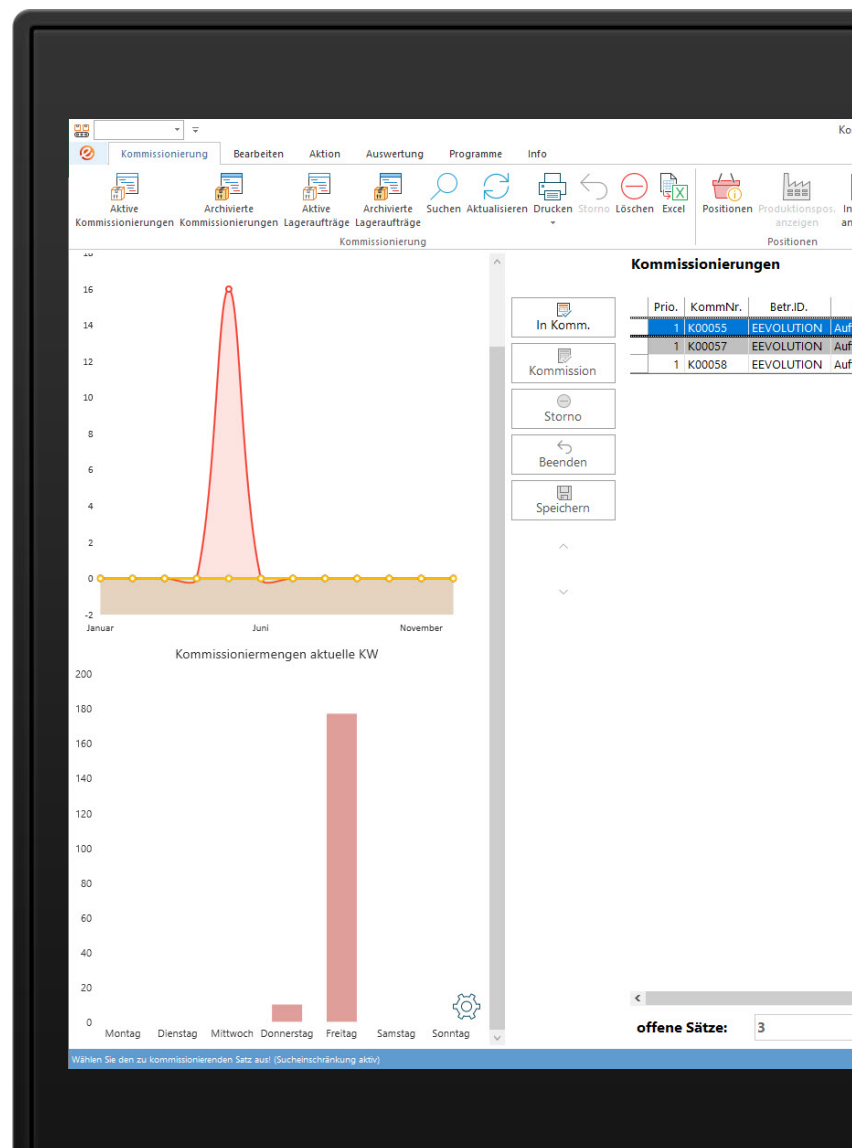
Ko

Kommissionierung Bearbeiten Aktion Auswertung Programme Info

Aktive Kommissionierungen Archivierte Kommissionierungen Aktive Lageraufträge Archivierte Lageraufträge Suchen Aktualisieren Drucken Storno Löschen Excel Positionen Produktionspos. anzeigen In an

Kommissionierung

Positionen

16
14
12
10
8
6
4
2
0
-2
Januar Juni November

Kommissioniermengen aktuelle KW

200
180
160
140
120
100
80
60
40
20
0
Montag Dienstag Mittwoch Donnerstag Freitag Samstag Sonntag

In Komm.
Kommission
Storno
Beenden
Speichern

Kommissionierungen

| Prio. | KommNr. | Betr.ID. | |
|---|---|---|---|
| 1 | K00055 | EEVOLUTION | Auf |
| 1 | K00057 | EEVOLUTION | Auf |
| 1 | K00058 | EEVOLUTION | Auf |

offene Sätze: 3

Wählen Sie den zu kommissionierenden Satz aus! (Sucheinschränkung aktiv)